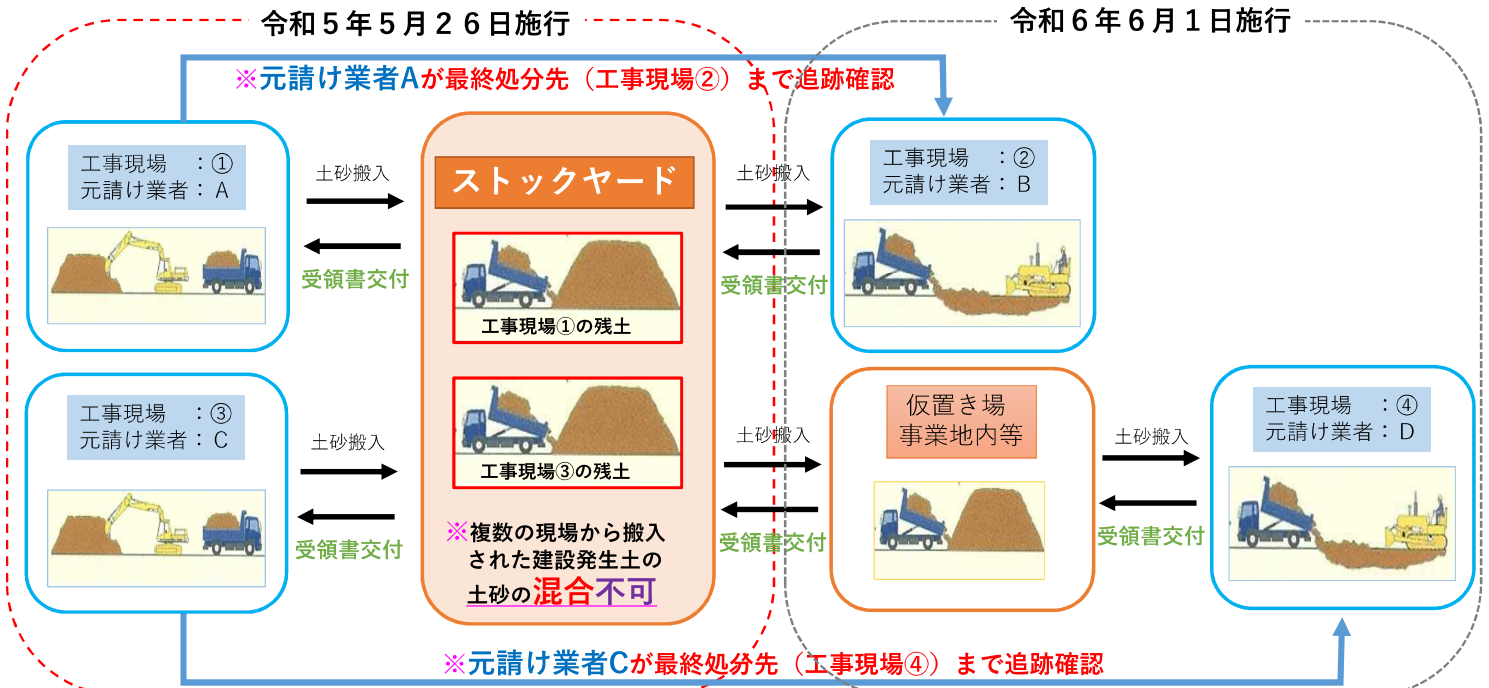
令和５年５月２６日施行

令和６年６月１日施行

※元請け業者Aが最終処分先（工事現場②）まで追跡確認

工事現場　：①
元請け業者：A

土砂搬入

受領書交付

ストックヤード

工事現場①の残土

土砂搬入

受領書交付

工事現場　：②
元請け業者：B

工事現場　：③
元請け業者：C

土砂搬入

受領書交付

工事現場③の残土

※複数の現場から搬入された建設発生土の土砂の混合不可

土砂搬入

受領書交付

仮置き場
事業地内等

土砂搬入

受領書交付

工事現場　：④
元請け業者：D

※元請け業者Cが最終処分先（工事現場④）まで追跡確認